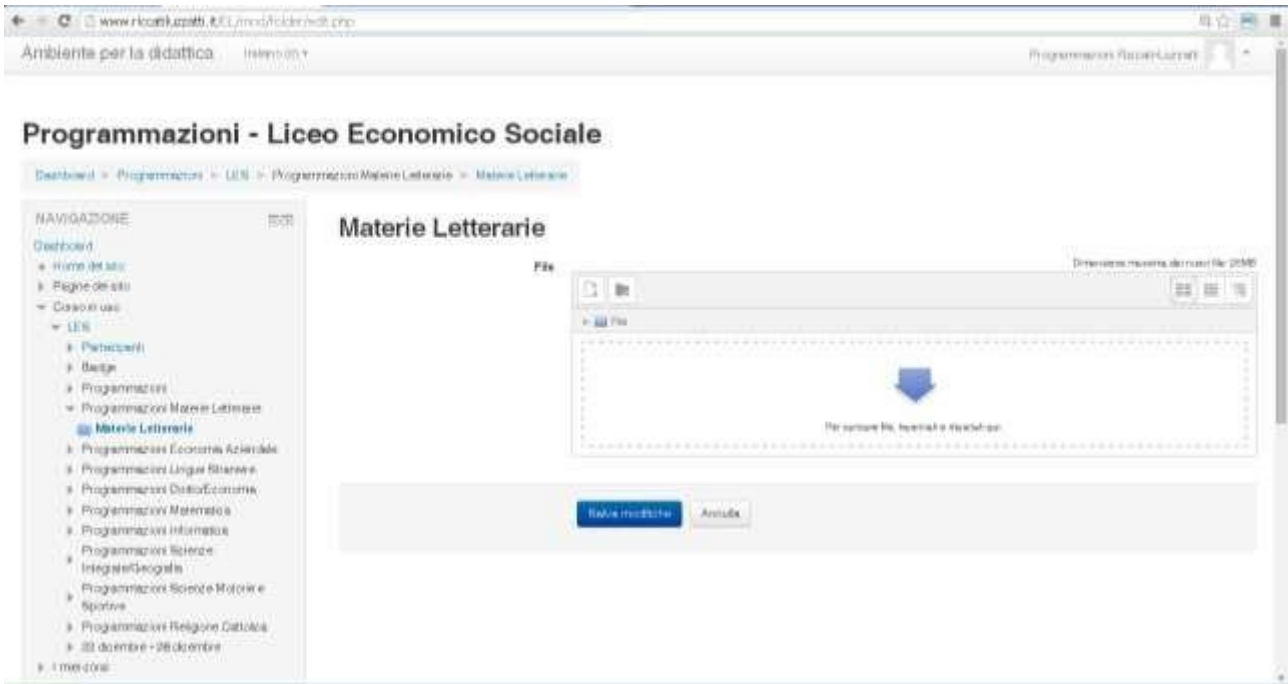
www.ricattiluzzatti.it/EL/mod/folder/edit.php

Ambiente per la didattica Italiano (it)

Programmazioni Ricatti-Luzzatti

Programmazioni - Liceo Economico Sociale

Dashboard > Programmazioni > LES > Programmazioni Materie Letterarie > Materie Letterarie

NAVIGAZIONE

Dashboard
Home del sito
Pagine del sito
Corso in uso
LES
Partecipanti
Badge
Programmazioni
Programmazioni Materie Letterarie
Materie Letterarie
Programmazioni Economia Aziendale
Programmazioni Lingue Straniere
Programmazioni Diritto/Economia
Programmazioni Matematica
Programmazioni Informatica
Programmazioni Scienze Integrate/Geografia
Programmazioni Scienze Motorie e Sportive
Programmazioni Religione Cattolica
23 dicembre - 29 dicembre
I miei corsi

Materie Letterarie

File

Dimensione massima dei nuovi file: 20MB

File

Per caricare file, trascinali e rilasciali qui.

Salva modifiche Annulla